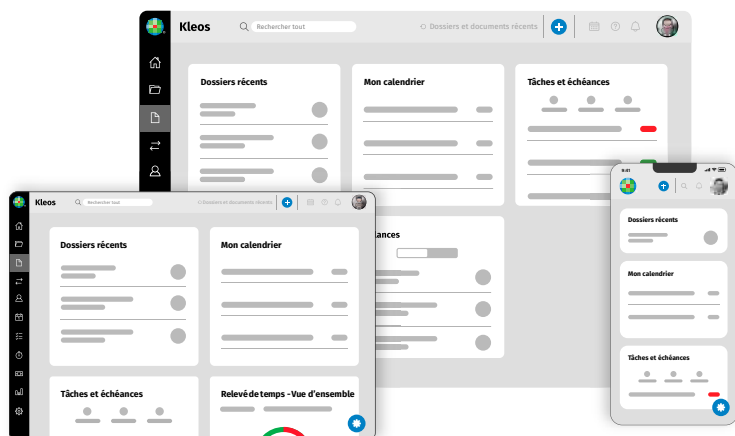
Kleos

Rechercher tout

Dossiers et documents récents

Dossiers récents

Mon calendrier

Tâches et échéances

ances

Kleos

Rechercher tout

Dossiers et documents récents

Dossiers récents

Mon calendrier

Tâches et échéances

Relevé de temps - Vue d'ensemble

9:41

Dossiers récents

Mon calendrier

Tâches et échéances